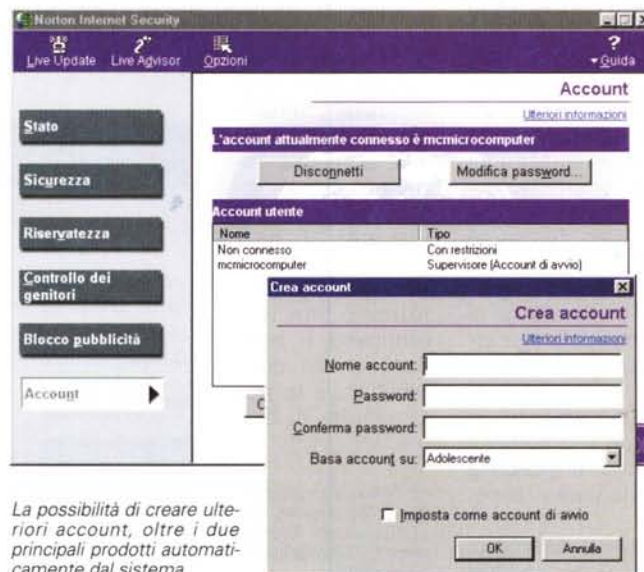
Norton Internet Security

Live Update Live Advisor Opzioni

? Guida

Account

Ulteriori informazioni

Stato

Sicurezza

Riservatezza

Controllo dei genitori

Blocco pubblicità

Account

L'account attualmente connesso è mcmicrocomputer

Disconnetti

Modifica password...

Account utente

| Nome | Tipo |
|---|---|
| Non connesso | Con restrizioni |
| mcmicrocomputer | Supervisore (Account di avvio) |

Crea account

Crea account

Ulteriori informazioni

Nome account:

Password:

Conferma password:

Basa account su: Adolescente

Imposta come account di avvio

OK Annulla

La possibilità di creare ulteriori account, oltre i due principali prodotti automaticamente dal sistema.